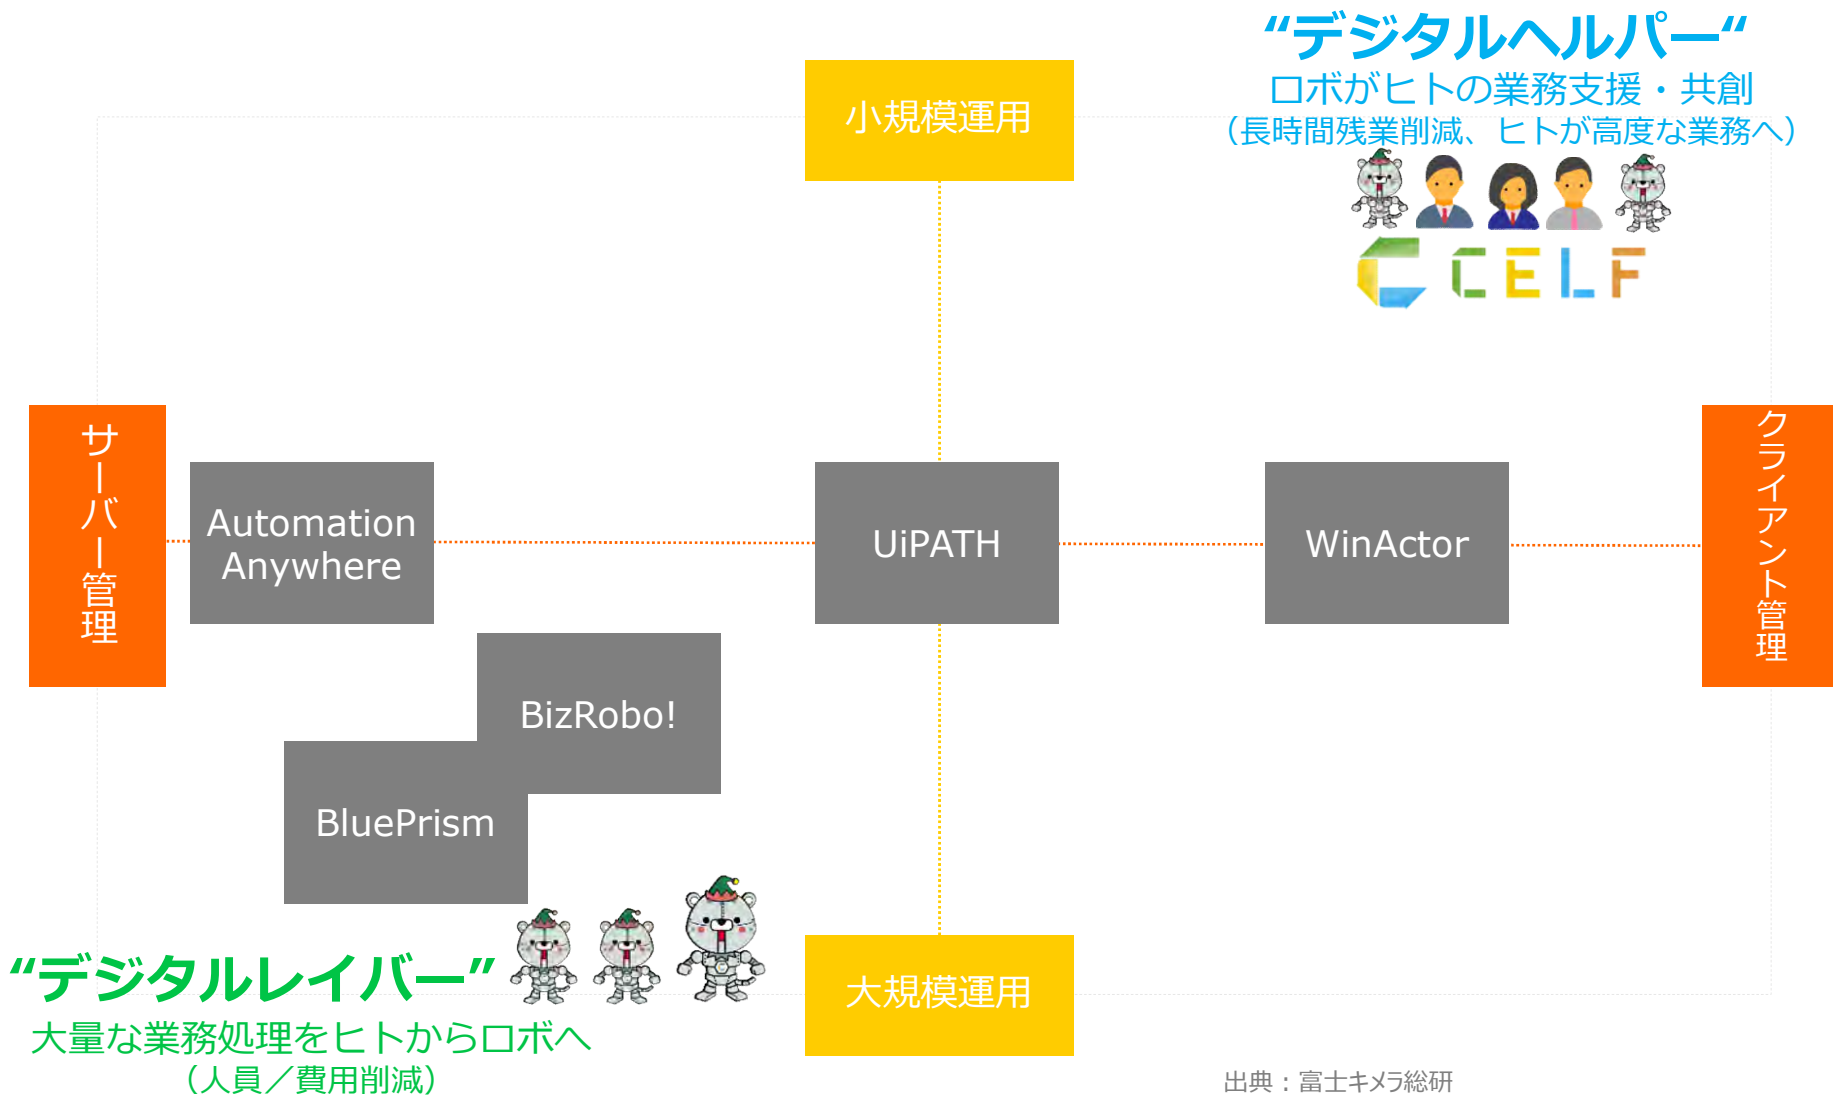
“デジタルヘルパー“
ロボがヒトの業務支援・共創
（長時間残業削減、ヒトが高度な業務へ）

CELF

小規模運用

サーバー管理

Automation Anywhere

UiPATH

WinActor

クライアント管理

BizRobo!

BluePrism

“デジタルレイバー”
大量な業務処理をヒトからロボへ
（人員／費用削減）

大規模運用

出典：富士キメラ総研